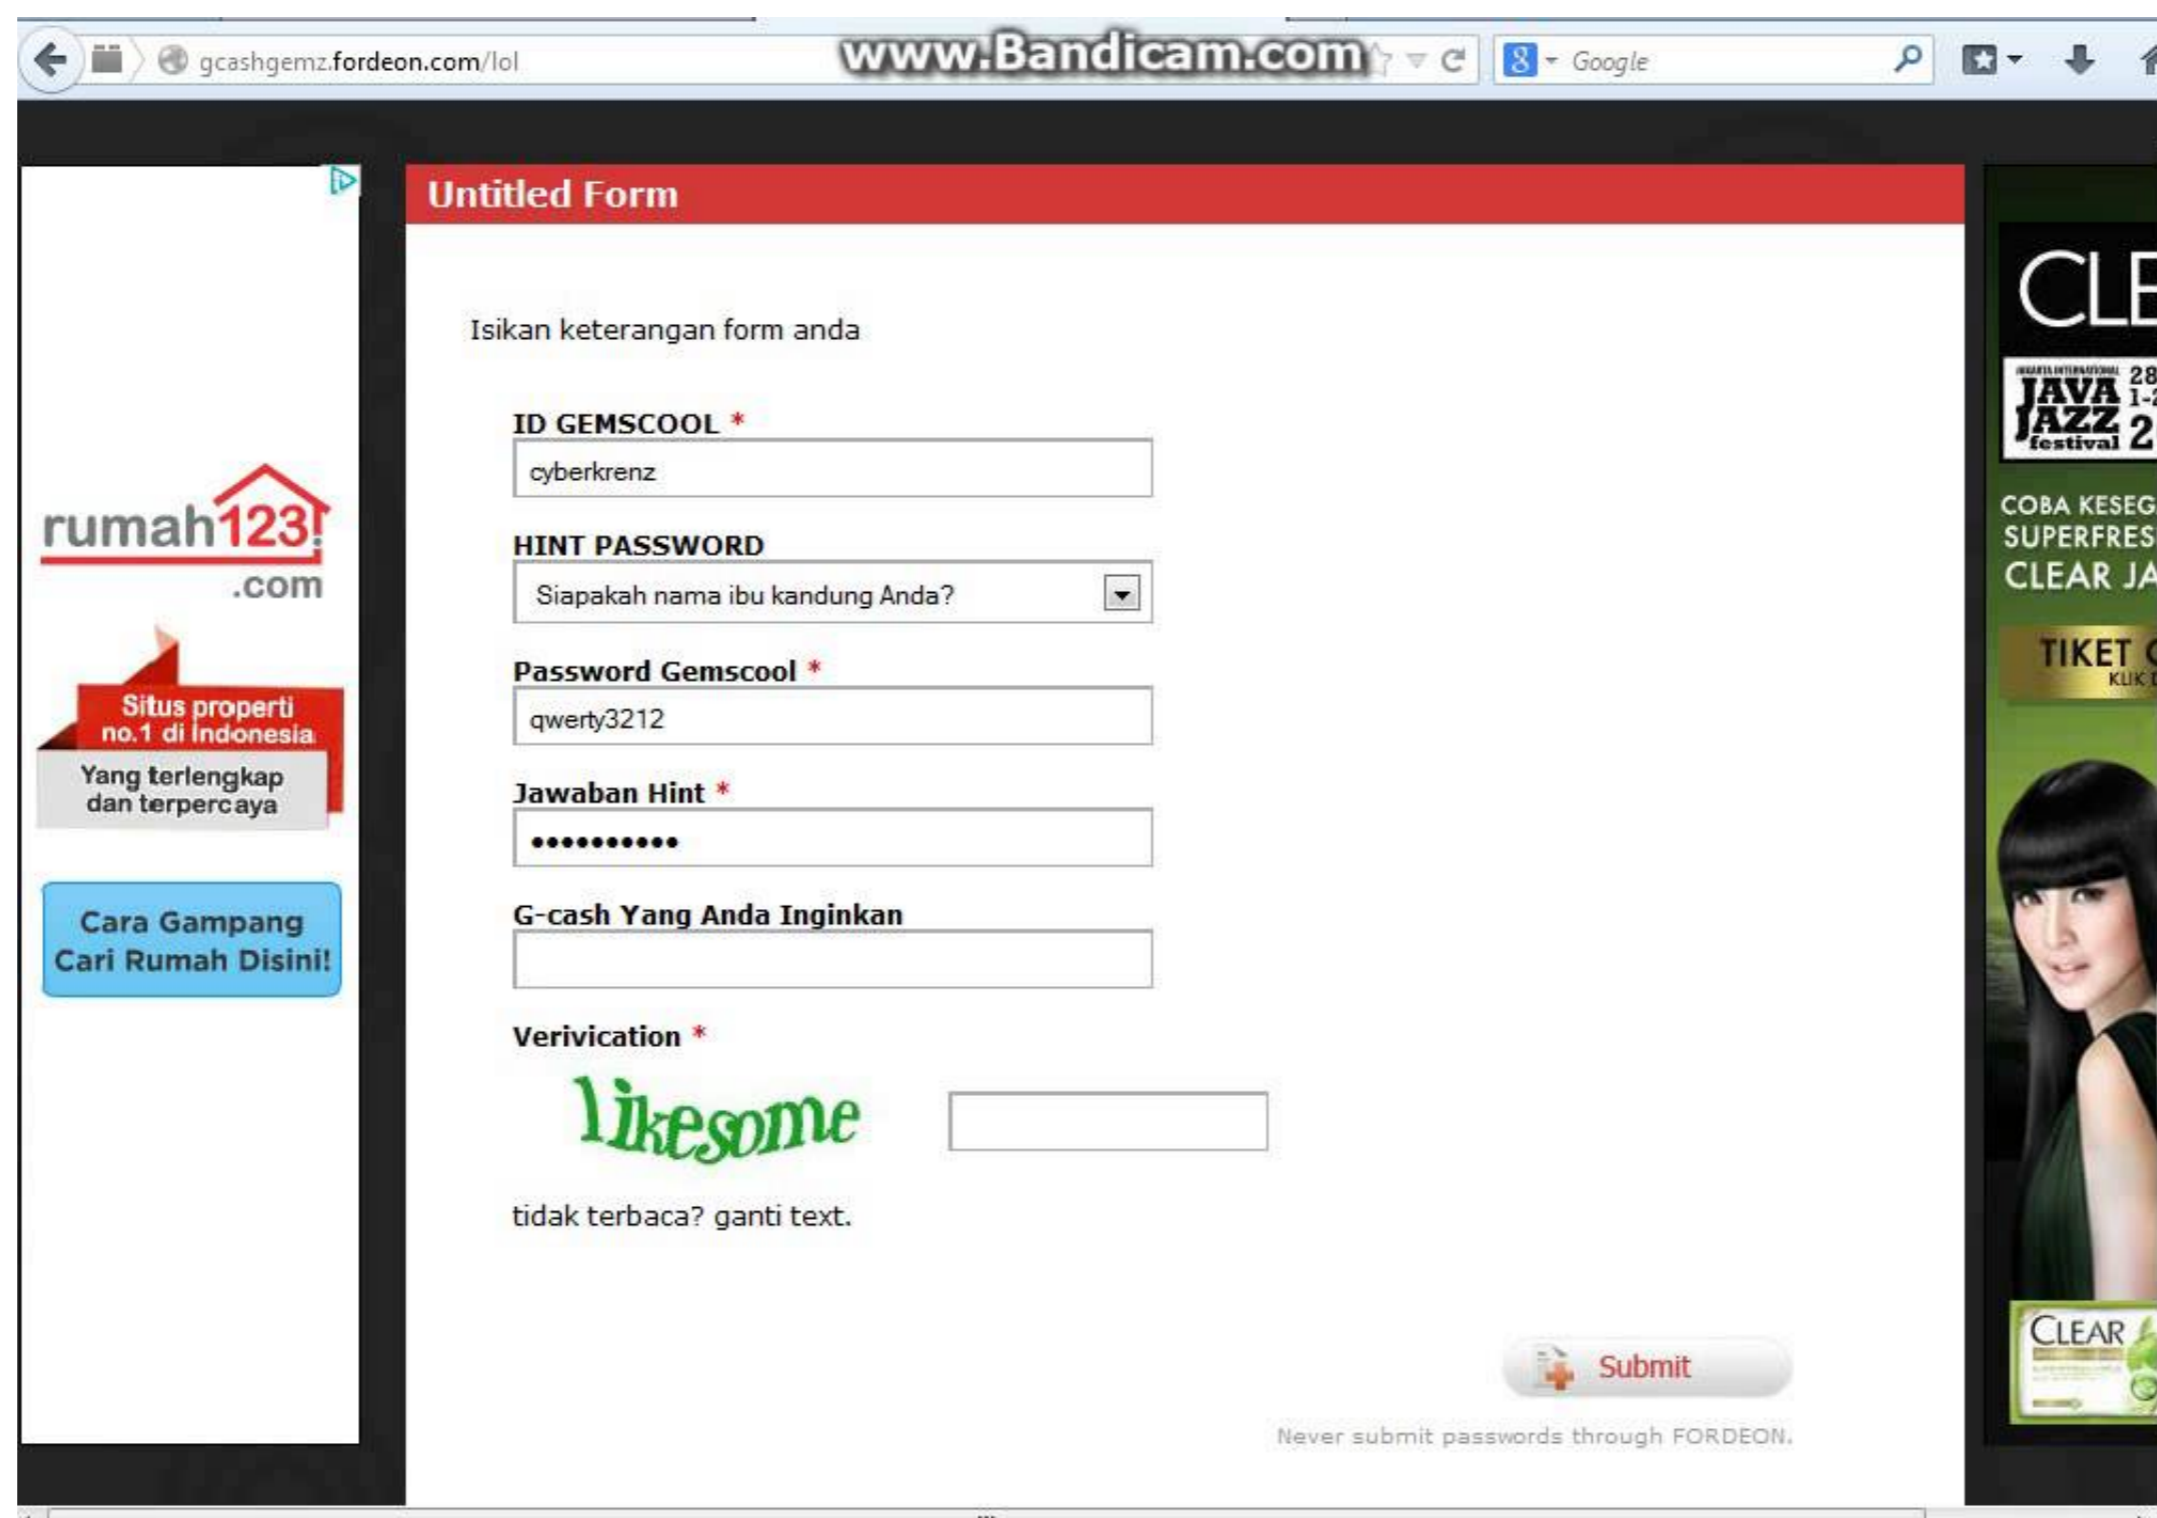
gcashgemz.fordeon.com/lol
www.Bandicam.com
Google

Untitled Form

Isikan keterangan form anda

ID GEMSCOOL *
cyberkrenz

HINT PASSWORD
Siapakah nama ibu kandung Anda?

Password Gemscool *
qwerty3212

Jawaban Hint *
••••••••••

G-cash Yang Anda Inginkan

Verivication *
likesome

tidak terbaca? ganti text.

Submit

Never submit passwords through FORDEON.

rumah123.com
Situs properti no.1 di Indonesia
Yang terlengkap dan terpercaya
Cara Gampang Cari Rumah Disini!

CLE
JAVA JAZZ festival 28 1-2 2
COBA KESEG
SUPERFRES
CLEAR JA
TIKET
KLIK
CLEAR